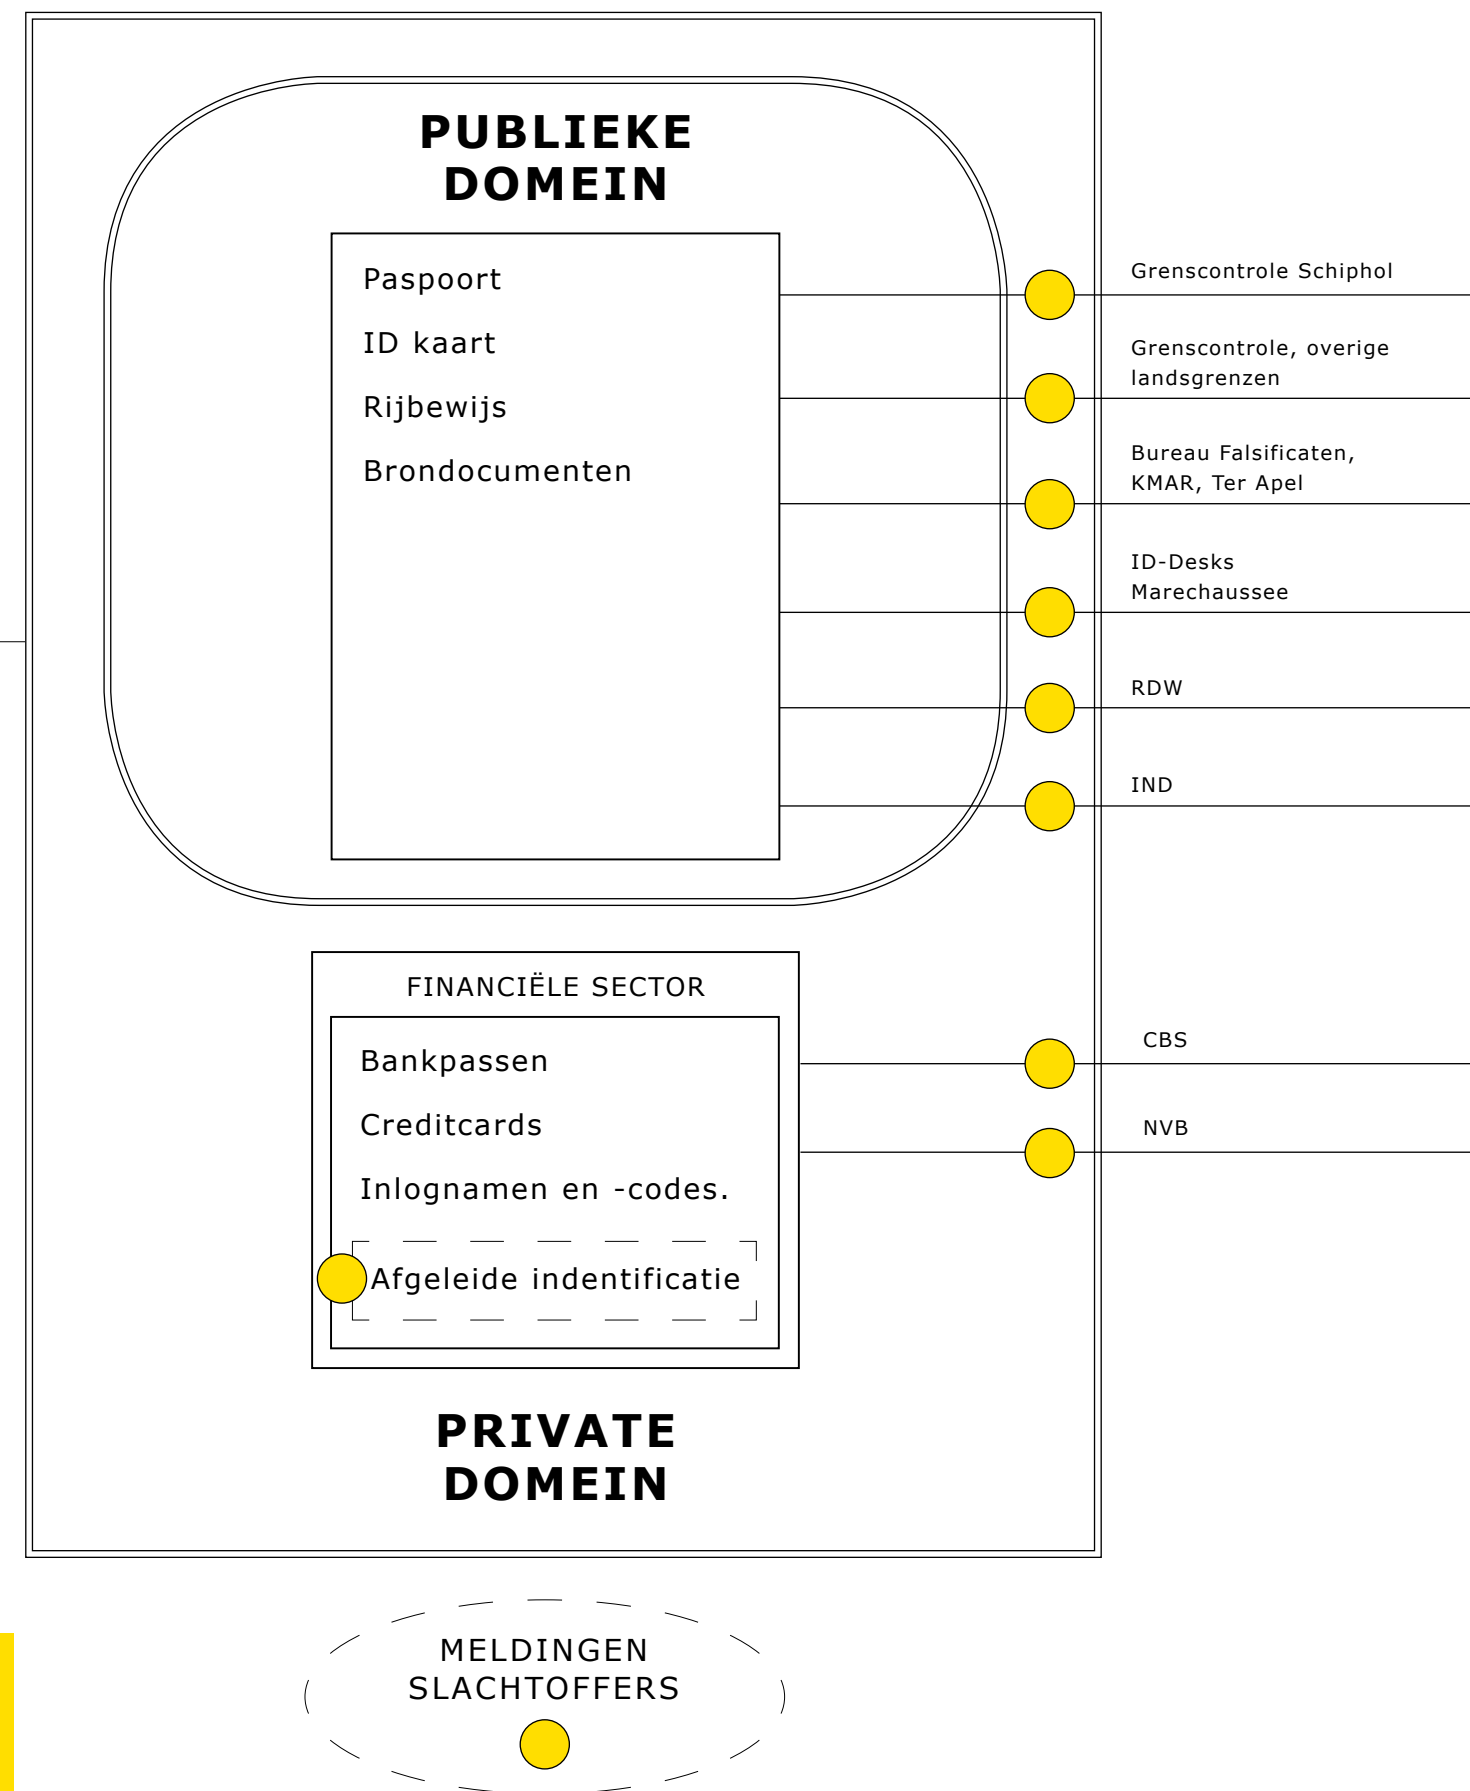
PUBLIEKE DOMEIN

Paspoort

ID kaart

Rijbewijs

Brondocumenten

Grenscontrole Schiphol

Grenscontrole, overige landsgrenzen

Bureau Falsificaten, KMAR, Ter Apel

ID-Desks Marechaussee

RDW

IND

FINANCIËLE SECTOR

Bankpassen

Creditcards

Inlognamen en -codes.

Afgeleide indentificatie

CBS

NVB

PRIVATE DOMEIN

MELDINGEN SLACHTOFFERS